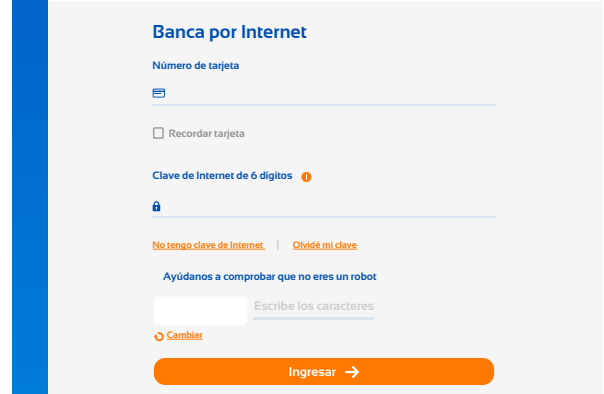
Banca por Internet

Número de tarjeta

Recordar tarjeta

Clave de Internet de 6 dígitos

No tengo clave de Internet | Olvidé mi clave

Ayúdanos a comprobar que no eres un robot

Escribe los caracteres

Cambiar

Ingresar